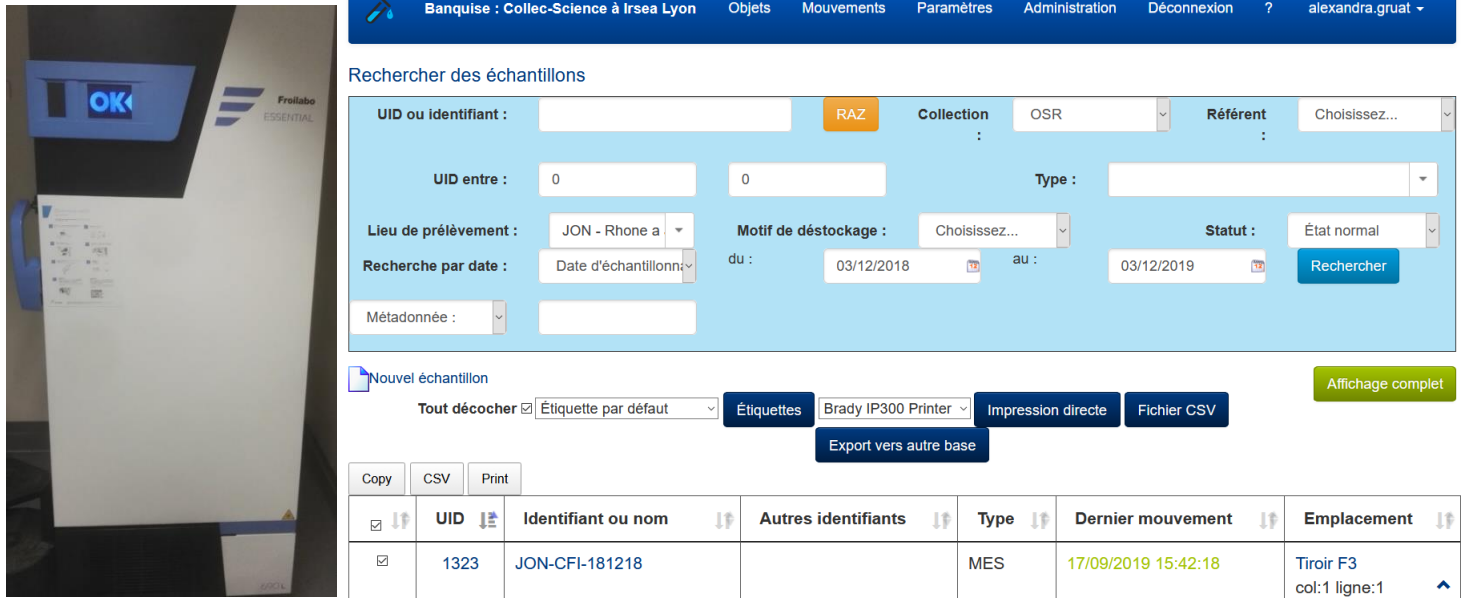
OK
Froilabo
ESSENTIAL

Banquise : Collec-Science à Irsea Lyon  Objets  Mouvements  Paramètres  Administration  Déconnexion  ?  alexandra.gruat

Rechercher des échantillons

UID ou identifiant :  RAZ  Collection :  OSR  Référent :  Choisissez...

UID entre :  0  0  Type :

Lieu de prélèvement :  JON - Rhone a  Motif de déstockage :  Choisissez...  Statut :  État normal

Recherche par date :  Date d'échantillonna  du :  03/12/2018  au :  03/12/2019  Rechercher

Métadonnée :

Nouvel échantillon  Affichage complet

Tout décocher ☑  Étiquette par défaut  Étiquettes  Brady IP300 Printer  Impression directe  Fichier CSV

Export vers autre base

Copy  CSV  Print

| ☑ | UID | Identifiant ou nom | Autres identifiants | Type | Dernier mouvement | Emplacement |
|---|---|---|---|---|---|---|
| ☑ | 1323 | JON-CFI-181218 | | MES | 17/09/2019 15:42:18 | Tiroir F3 col:1 ligne:1 |